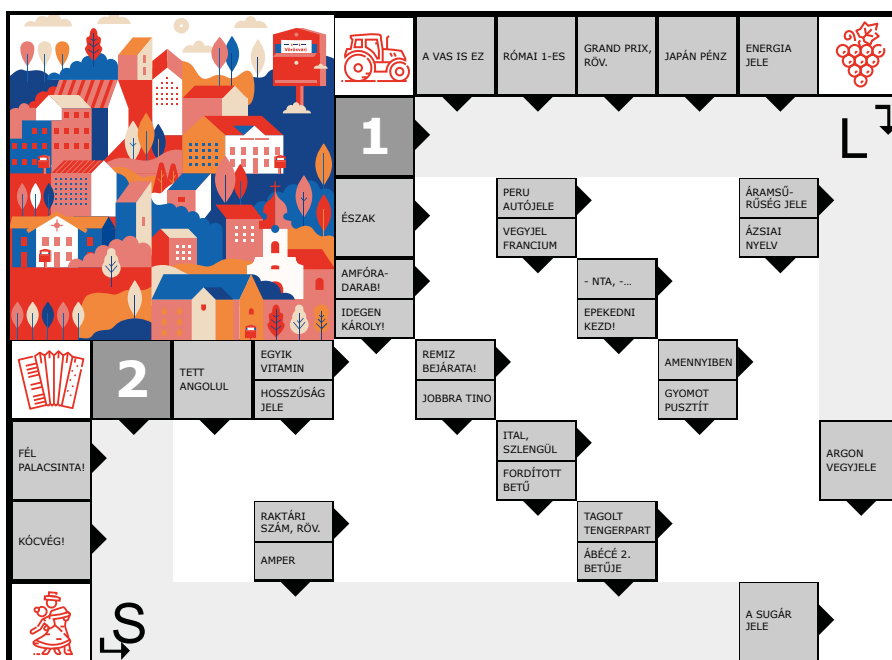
Vörösvári

A VAS IS EZ

RÓMAI 1-ES

GRAND PRIX, RÖV.

JAPÁN PÉNZ

ENERGIA JELE

1

L

ÉSZAK

PERU AUTÓJELE

VEGYJEL FRANCIUM

ÁRAMSŰRŰSÉG JELE

ÁZSIAI NYELV

AMFÓRADARAB!

IDEGEN KÁROLY!

- NTA, -...

EPEKEDNI KEZD!

2

TETT ANGOLUL

EGYIK VITAMIN

HOSSZÚSÁG JELE

REMIZ BEJÁRATA!

JOBBRA TINO

AMENNYIBEN

GYOMOT PUSZTÍT

FÉL PALACSINTA!

ITAL, SZLENGÜL

FORDÍTOTT BETŰ

ARGON VEGYJELE

KÓCVÉG!

RAKTÁRI SZÁM, RÖV.

AMPER

TAGOLT TENGERPART

ÁBÉCÉ 2. BETŰJE

S

A SUGÁR JELE